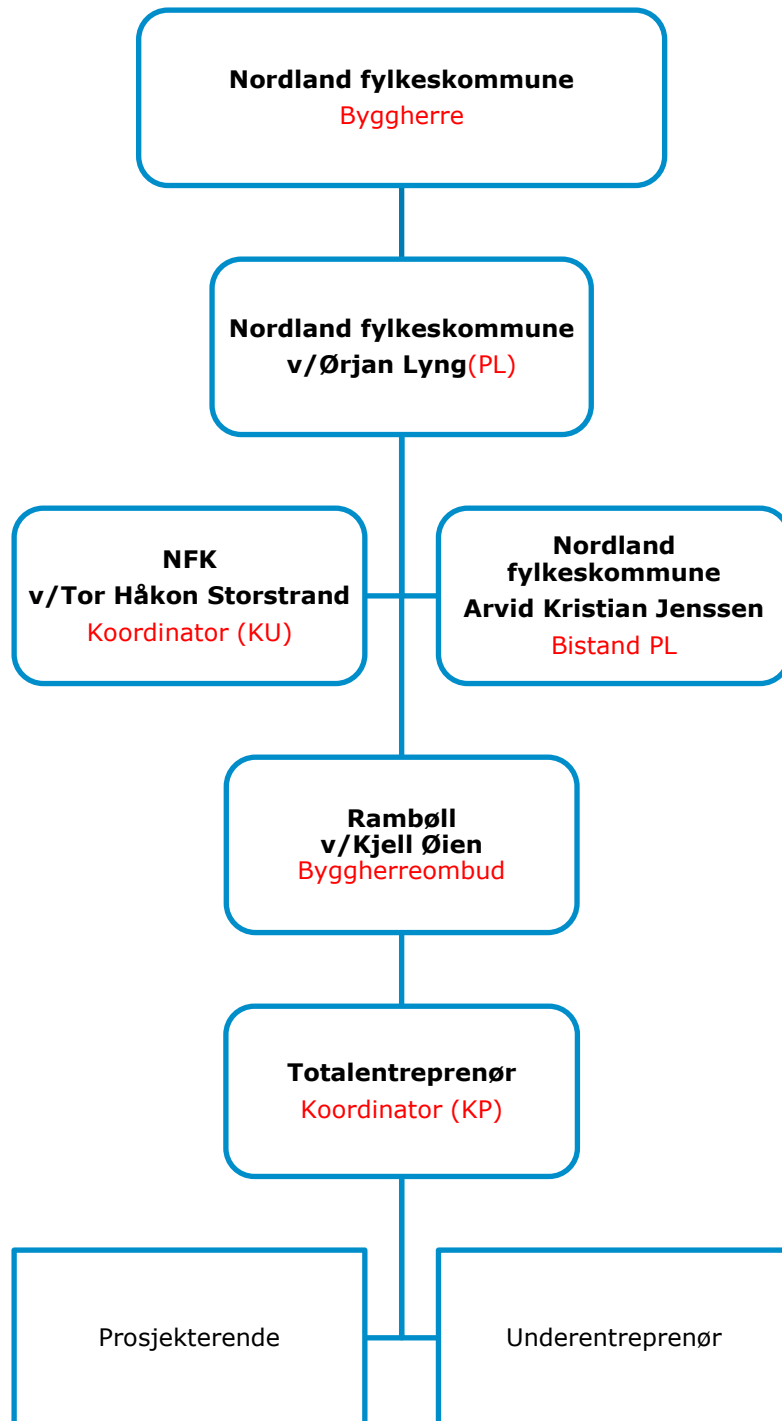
Nordland fylkeskommune
Byggherre

Nordland fylkeskommune
v/Ørjan Lyng(PL)

NFK
v/Tor Håkon Storstrand
Koordinator (KU)

Nordland fylkeskommune
Arvid Kristian Jenssen
Bistand PL

Rambøll
v/Kjell Øien
Byggherreombud

Totalentreprenør
Koordinator (KP)

Prosjekterende

Underentreprenør